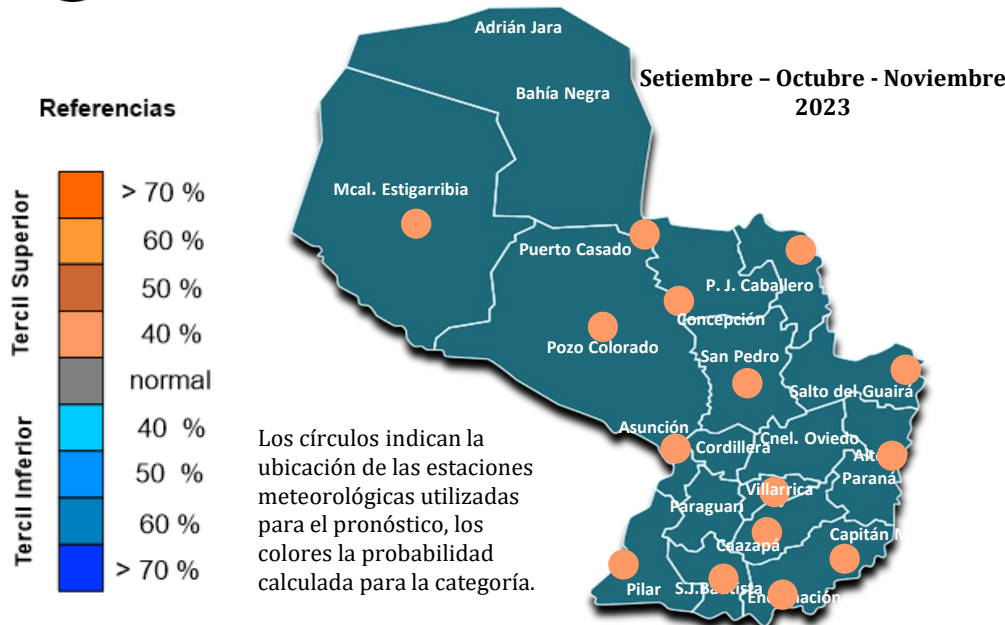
Setiembre – Octubre - Noviembre 2023

Referencias

Tercil Superior

> 70 %

60 %

50 %

40 %

normal

Tercil Inferior

40 %

50 %

60 %

> 70 %

Adrián Jara

Bahía Negra

Mcal. Estigarribia

Puerto Casado

P. J. Caballero

Concepción

Pozo Colorado

San Pedro

Salto del Guairá

Asunción

Cordillera

Cnel. Oviedo

Alto Paraná

Villarrica

Paraguarí

Caazapá

Capitán M

Pilar

S.J.Bautista

Encarnación

Los círculos indican la ubicación de las estaciones meteorológicas utilizadas para el pronóstico, los colores la probabilidad calculada para la categoría.